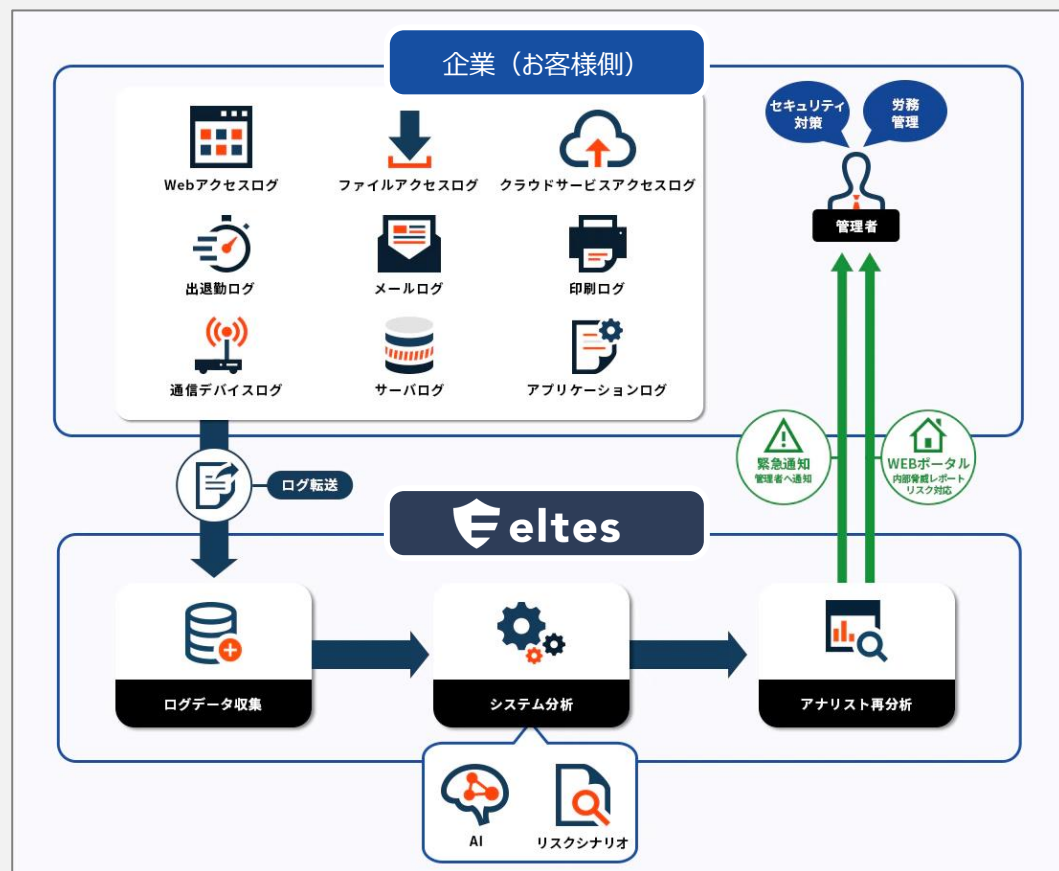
企業（お客様側）

Webアクセスログ
ファイルアクセスログ
クラウドサービスアクセスログ
出退勤ログ
メールログ
印刷ログ
通信デバイスログ
サーバログ
アプリケーションログ

セキュリティ対策
労務管理
管理者

緊急通知
管理者へ通知
WEBポータル
内部脅威レポート
リスク対応

ログ転送

eltes

ログデータ収集
システム分析
アナリスト再分析

AI
リスクシナリオ